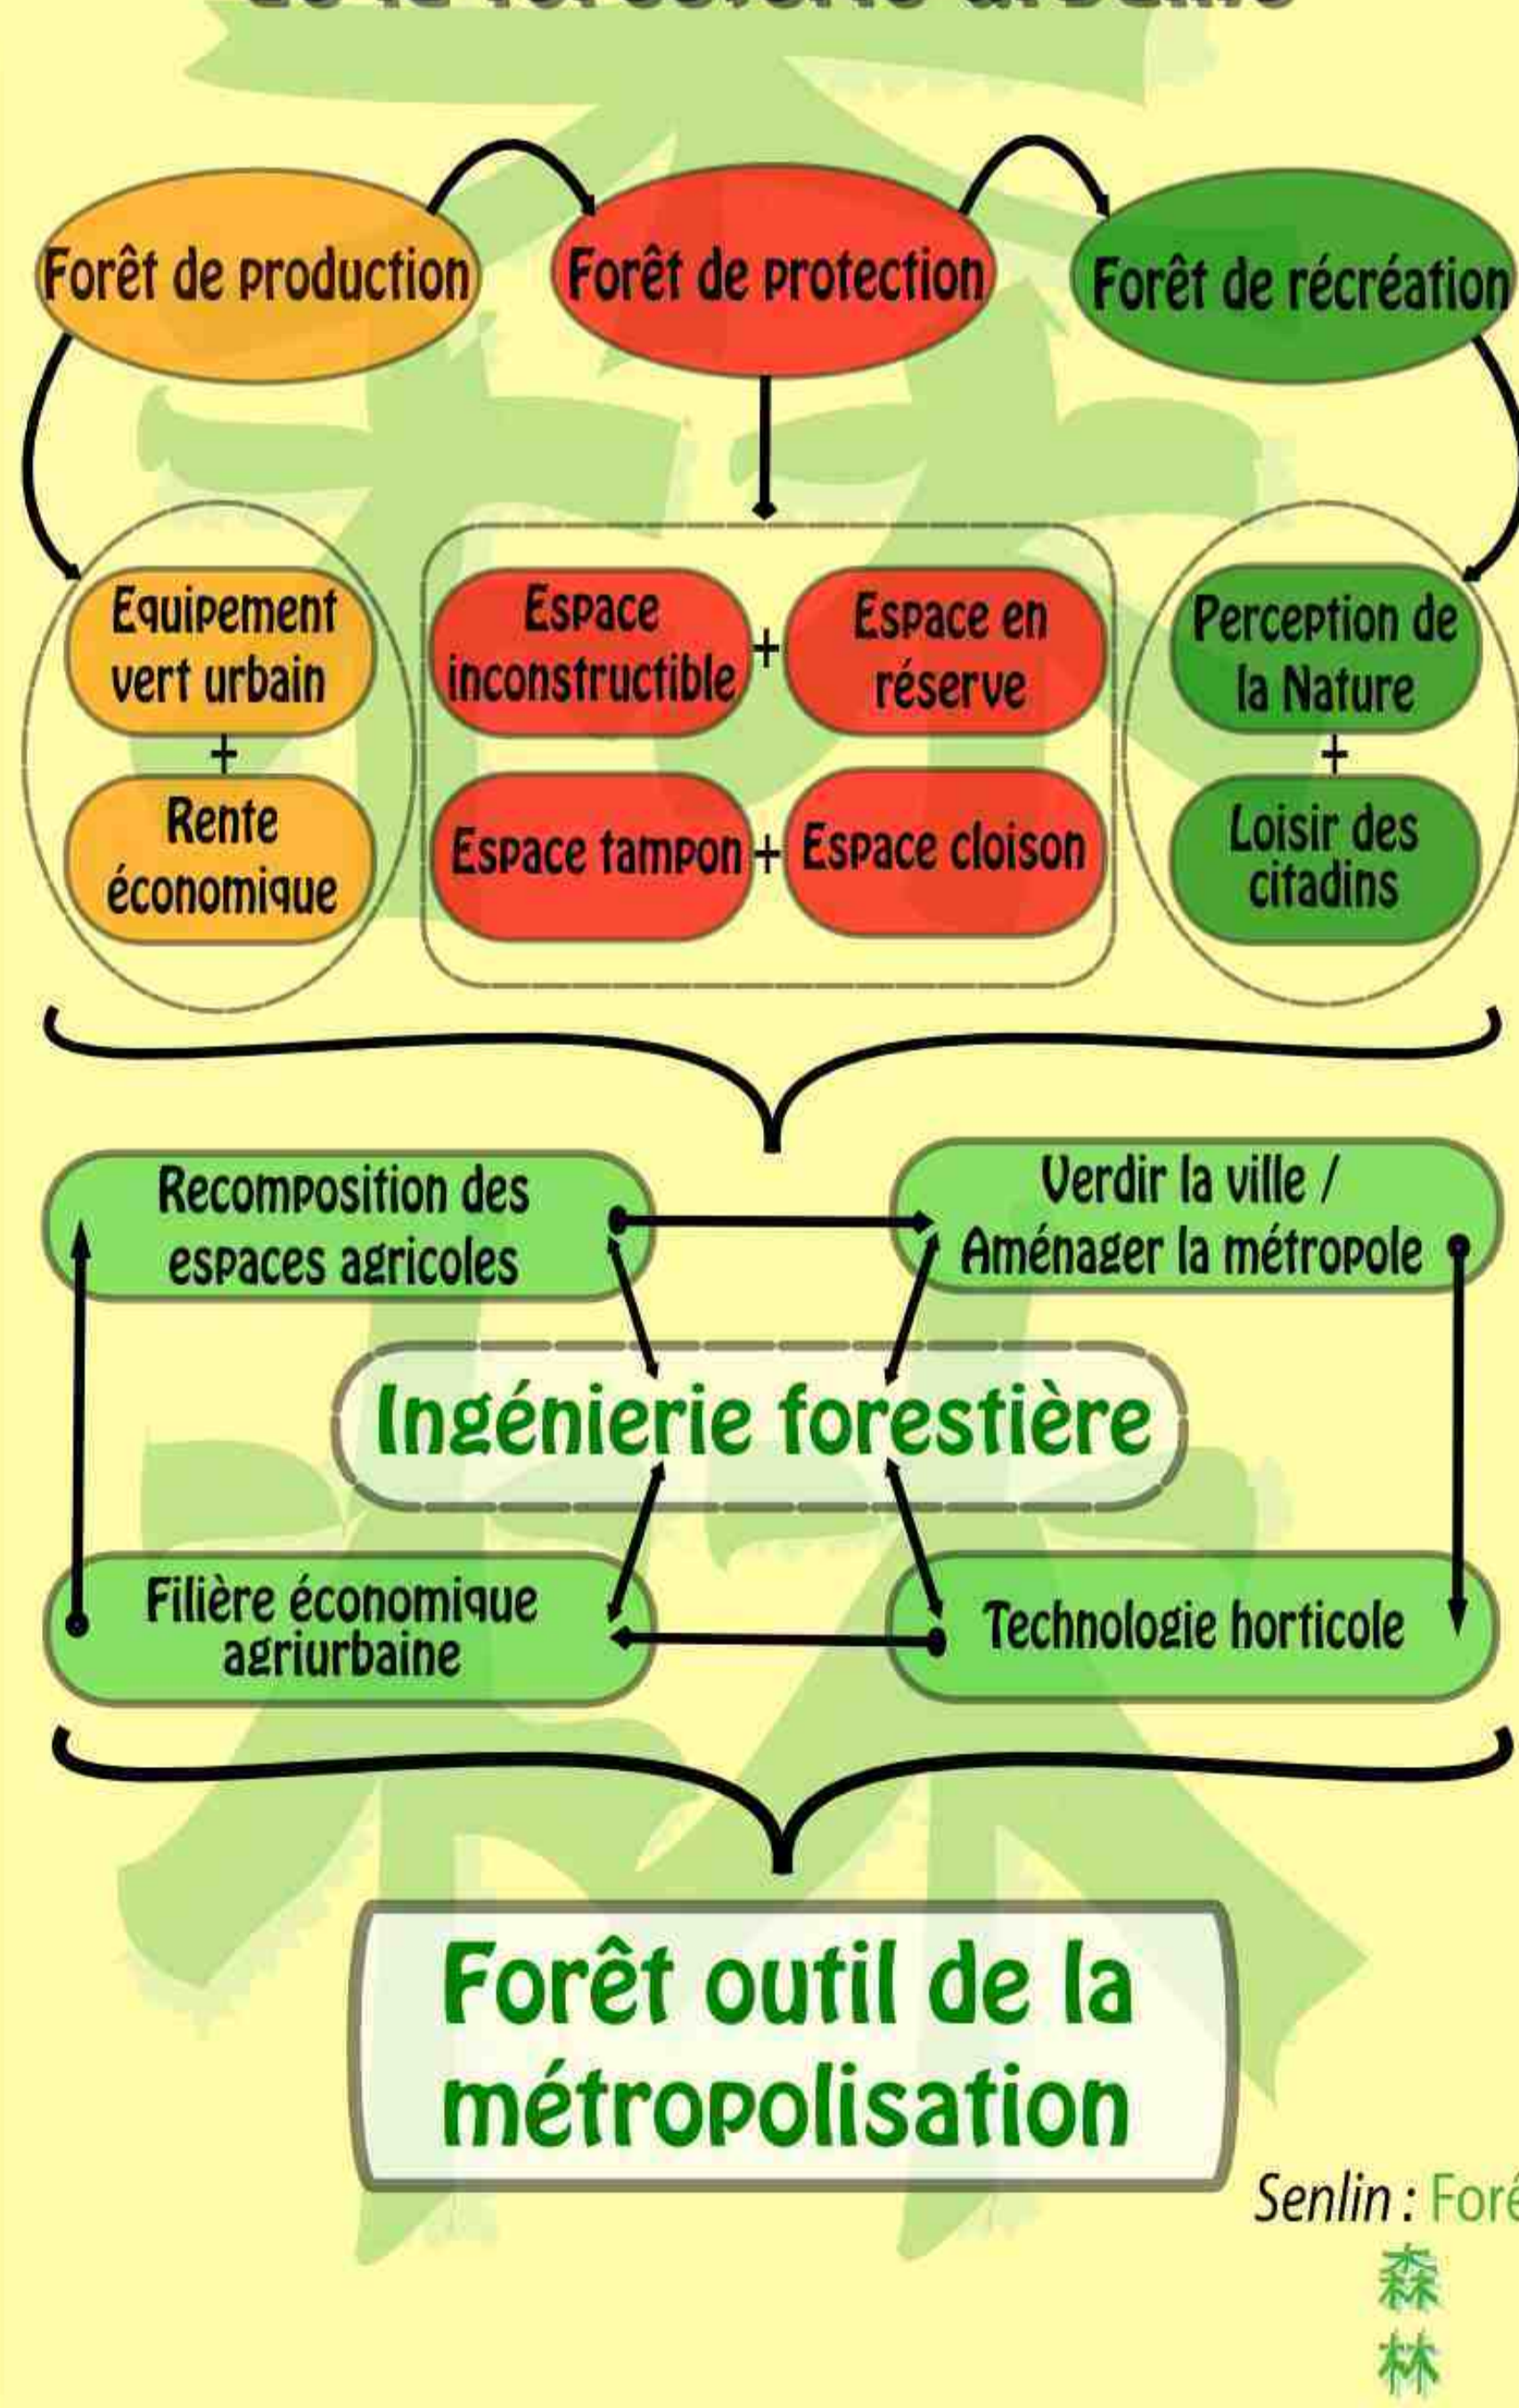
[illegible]

Forêt de production

Forêt de protection

Forêt de récréation

Equipement vert urbain

+

Rente économique

Espace inconstructible

+

Espace en réserve

Espace tampon

+

Espace cloison

Perception de la Nature

+

Loisir des citadins

Recomposition des espaces agricoles

Verdir la ville / Aménager la métropole

Ingénierie forestière

Filière économique agriurbaine

Technologie horticole

Forêt outil de la métropolisation

Senlin : Foré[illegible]

森

林